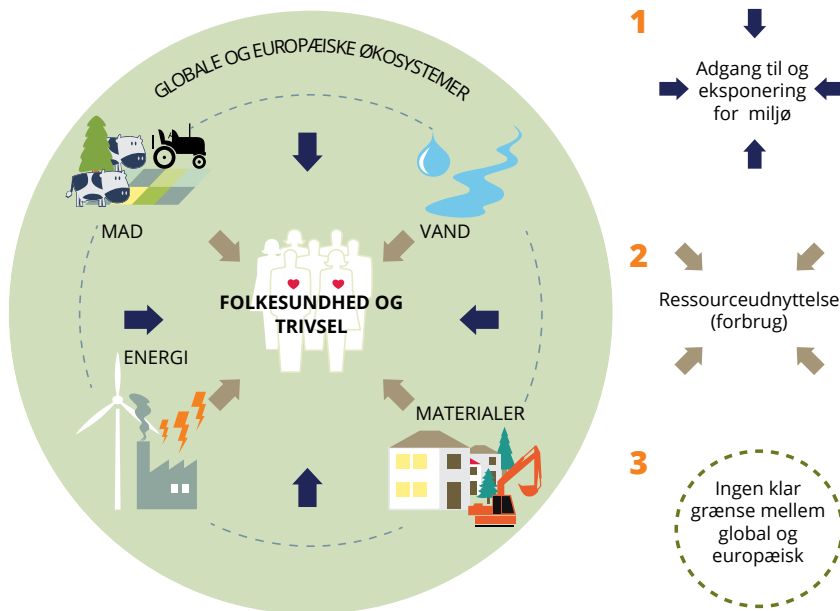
GLOBALE OG EUROPÆISKE ØKOSYSTEMER

MAD

VAND

FOLKESUNDHED OG TRIVSEL

ENERGI

MATERIALER

1

Adgang til og eksponering for miljø

2

Ressourceudnyttelse (forbrug)

3

Ingen klar grænse mellem global og europæisk